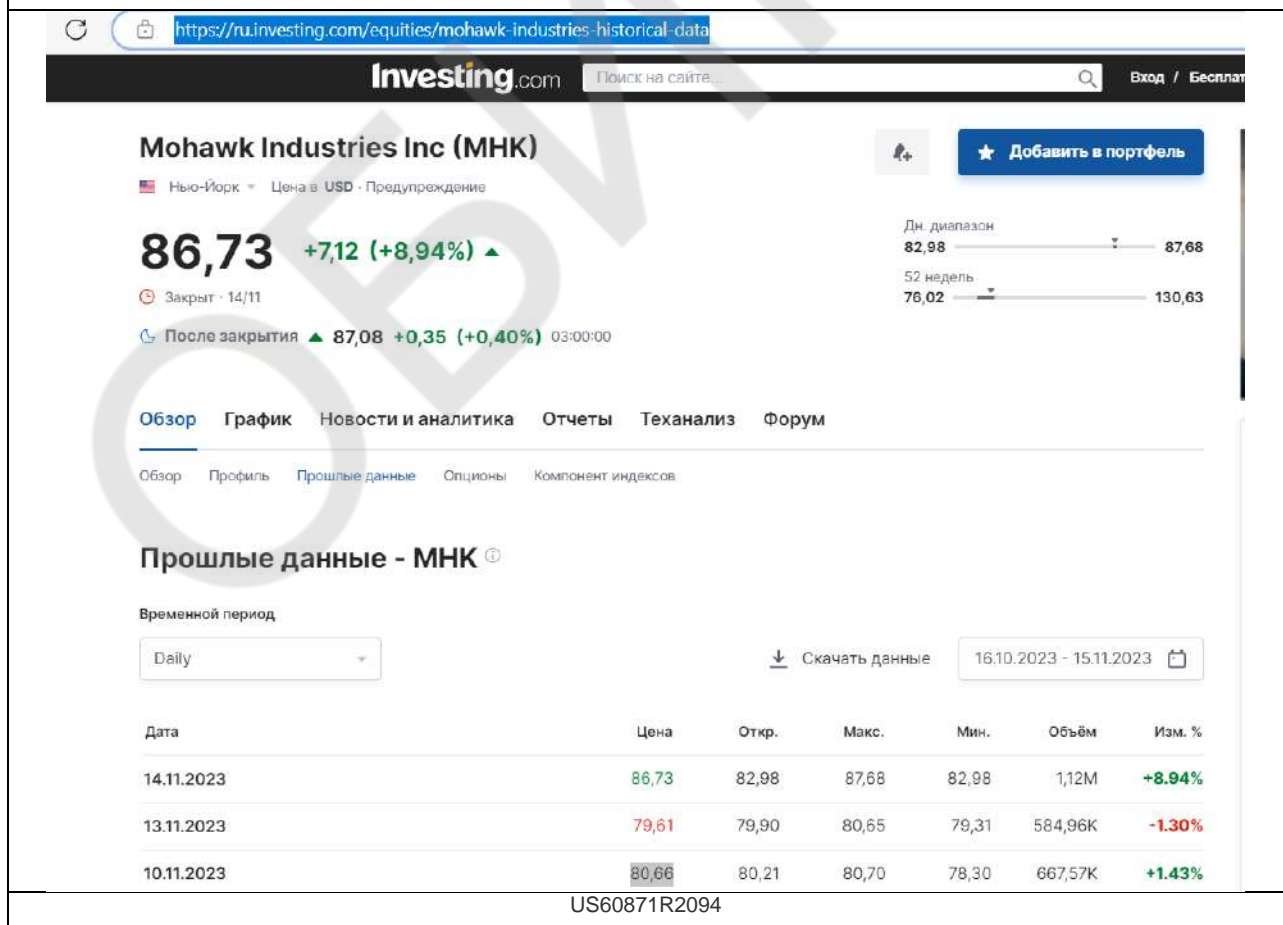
https://ru.investing.com/equities/mohawk-industries-historical-data

Investing.com Поиск на сайте... Вход / Бесплат

Mohawk Industries Inc (MHK)

Нью-Йорк · Цена в USD · Предупреждение

Добавить в портфель

86,73 +7,12 (+8,94%)

Закрыт · 14/11

После закрытия 87,08 +0,35 (+0,40%) 03:00:00

Дн. диапазон
82,98 87,68

52 недель
76,02 130,63

Обзор График Новости и аналитика Отчеты Теханализ Форум

Обзор Профиль Прошлые данные Опционы Компонент индексов

Прошлые данные - MHK

Временной период

Daily

Скачать данные

16.10.2023 - 15.11.2023

| Дата | Цена | Откр. | Макс. | Мин. | Объём | Изм. % |
|---|---|---|---|---|---|---|
| 14.11.2023 | 86,73 | 82,98 | 87,68 | 82,98 | 1,12M | +8.94% |
| 13.11.2023 | 79,61 | 79,90 | 80,65 | 79,31 | 584,96K | -1.30% |
| 10.11.2023 | 80,66 | 80,21 | 80,70 | 78,30 | 667,57K | +1.43% |

ОБИ

US60871R2094